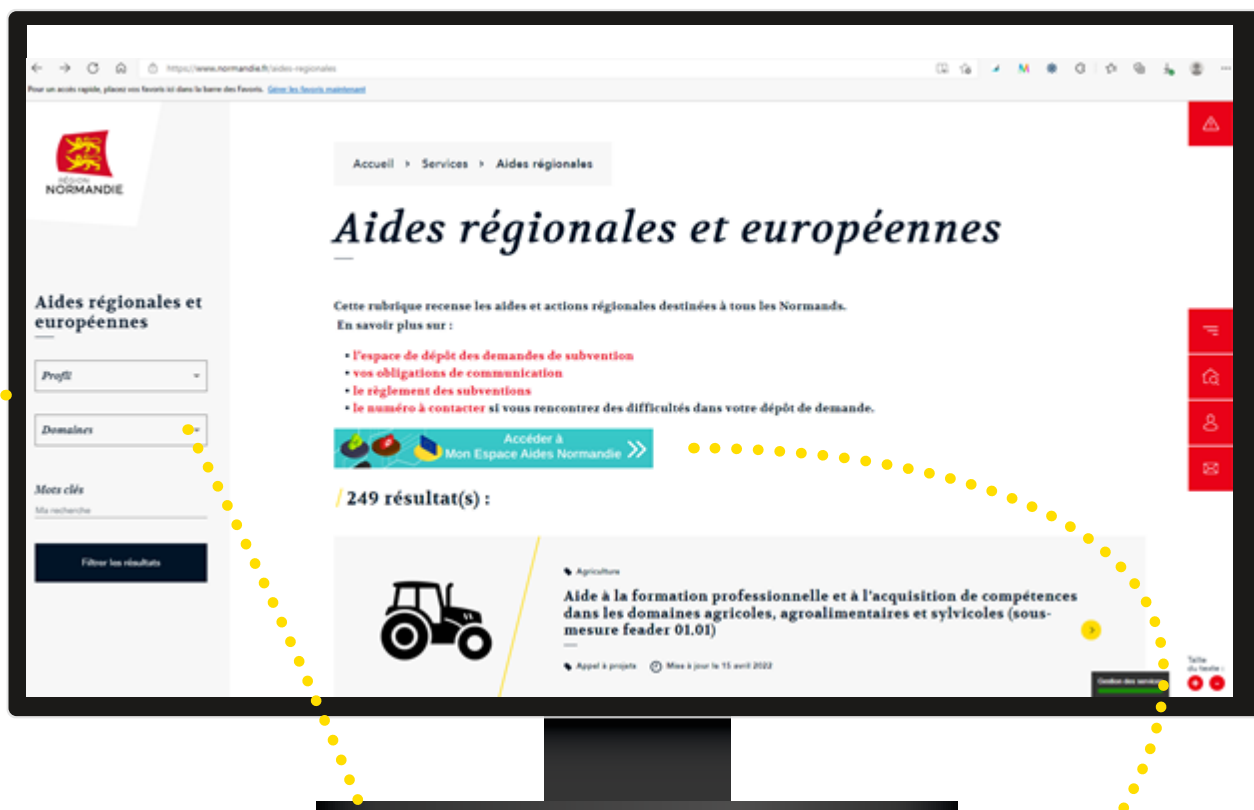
https://www.normandie.fr/aides-regionales

Pour un accès rapide, placez vos favoris ici dans la barre des Favoris. Gérer les favoris maintenant

RÉGION NORMANDIE

Aides régionales et européennes

Profil

Domaines

Mots clés

Ma recherche

Filtrer les résultats

Accueil › Services › Aides régionales

Aides régionales et européennes

Cette rubrique recense les aides et actions régionales destinées à tous les Normands.
En savoir plus sur :

• l'espace de dépôt des demandes de subvention
• vos obligations de communication
• le règlement des subventions
• le numéro à contacter si vous rencontrez des difficultés dans votre dépôt de demande.

Accéder à Mon Espace Aides Normandie

/ 249 résultat(s) :

Agriculture

Aide à la formation professionnelle et à l'acquisition de compétences dans les domaines agricoles, agroalimentaires et sylvicoles (sous-mesure feader 01.01)

Appel à projets

Mise à jour le 15 avril 2022

Taille du texte :

Gestion des services